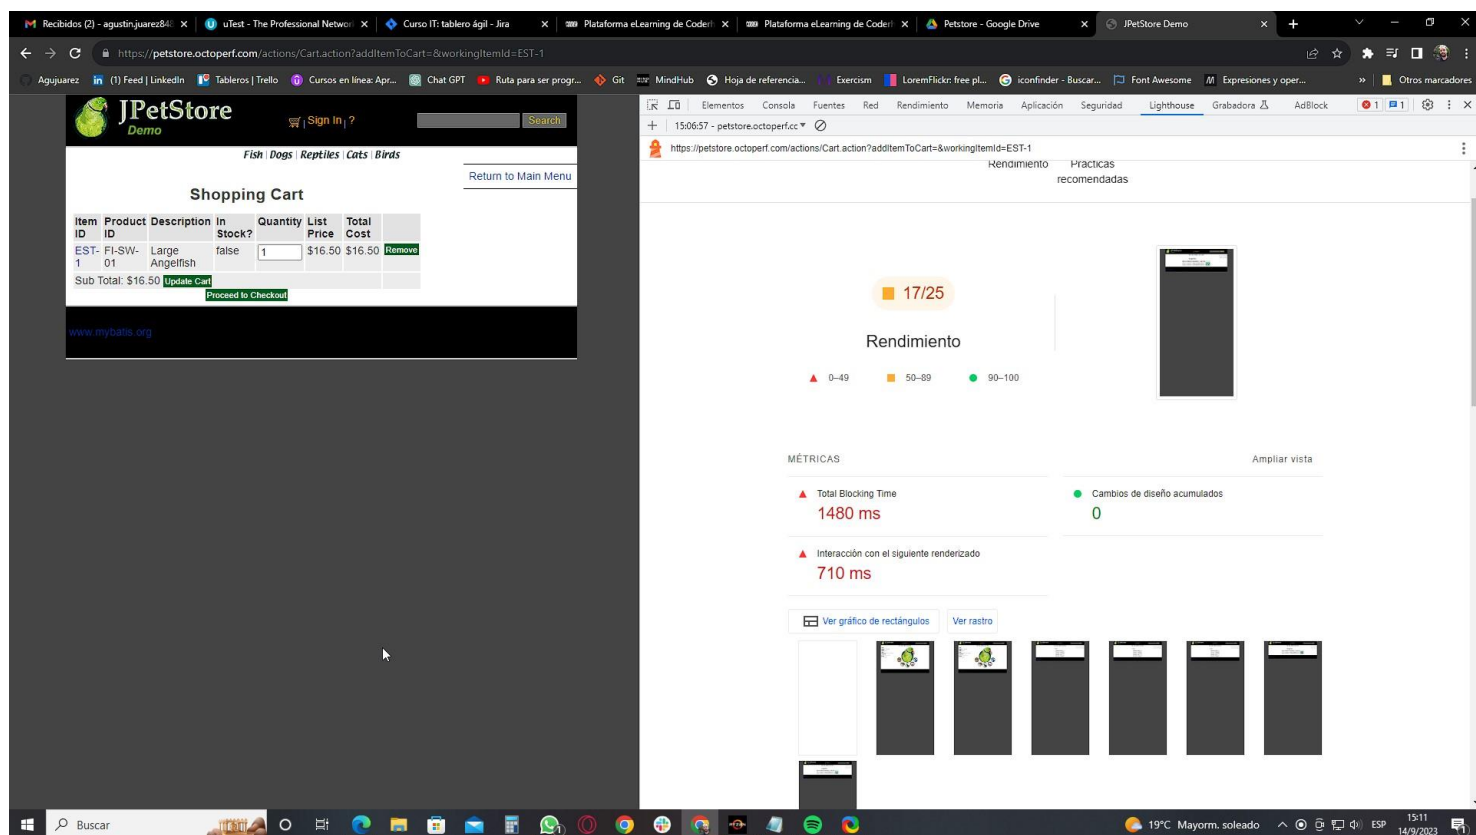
Recibidos (2) - agustin.juarez84 × | uTest - The Professional Network × | Curso IT: tablero ágil - Jira × | Plataforma eLearning de Coderh × | Plataforma eLearning de Coderh × | Petstore - Google Drive × | JPetStore Demo ×

https://petstore.octoperf.com/actions/Cart.action?addItemToCart=&workingItemId=EST-1

Agujuarez | (1) Feed | LinkedIn | Tableros | Trello | Cursos en línea: Apr... | Chat GPT | Ruta para ser progr... | Git | MindHub | Hoja de referencia... | Exercism | LoremFlickr: free pl... | iconfinder - Buscar... | Font Awesome | Expresiones y oper... | » | Otros marcadores

JPetStore Demo

Sign In | ?

Search

Fish | Dogs | Reptiles | Cats | Birds

Return to Main Menu

Shopping Cart

| Item ID | Product ID | Description | In Stock? | Quantity | List Price | Total Cost | |
|---|---|---|---|---|---|---|---|
| EST-1 | FI-SW-01 | Large Angelfish | false | 1 | $16.50 | $16.50 | Remove |
| Sub Total: $16.50 Update Cart | | | | | | | |

Proceed to Checkout

www.mybatis.org

Elementos | Consola | Fuentes | Red | Rendimiento | Memoria | Aplicación | Seguridad | Lighthouse | Grabadora | AdBlock | 1 | 1

15:06:57 - petstore.octoperf.cc

https://petstore.octoperf.com/actions/Cart.action?addItemToCart=&workingItemId=EST-1

Rendimiento | Prácticas recomendadas

17/25

Rendimiento

0–49 | 50–89 | 90–100

MÉTRICAS

Ampliar vista

Total Blocking Time
1480 ms

Cambios de diseño acumulados
0

Interacción con el siguiente renderizado
710 ms

Ver gráfico de rectángulos | Ver rastro

Buscar

19°C Mayorm. soleado | ESP | 15:11 14/9/2023